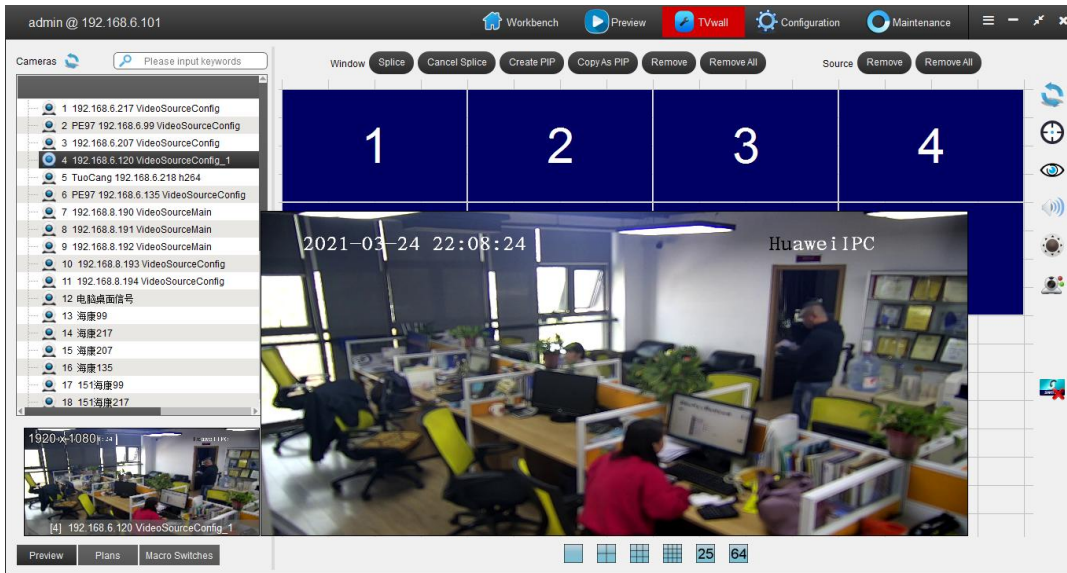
admin @ 192.168.6.101

Workbench
Preview
TVwall
Configuration
Maintenance

Cameras
Please input keywords

Window
Splice
Cancel Splice
Create PIP
Copy As PIP
Remove
Remove All
Source
Remove
Remove All

1 192.168.6.217 VideoSourceConfig
2 PE97 192.168.6.99 VideoSourceConfig
3 192.168.6.207 VideoSourceConfig
4 192.168.6.120 VideoSourceConfig_1
5 TuoCang 192.168.6.218 h264
6 PE97 192.168.6.135 VideoSourceConfig
7 192.168.8.190 VideoSourceMain
8 192.168.8.191 VideoSourceMain
9 192.168.8.192 VideoSourceMain
10 192.168.8.193 VideoSourceConfig
11 192.168.8.194 VideoSourceConfig
12 电脑桌面信号
13 海康99
14 海康217
15 海康207
16 海康135
17 151海康99
18 151海康217

1
2
3
4

2021-03-24 22:08:24
HuaweiIPC

1920 x 1080
[4] 192.168.6.120 VideoSourceConfig_1

Preview
Plans
Macro Switches

25
64